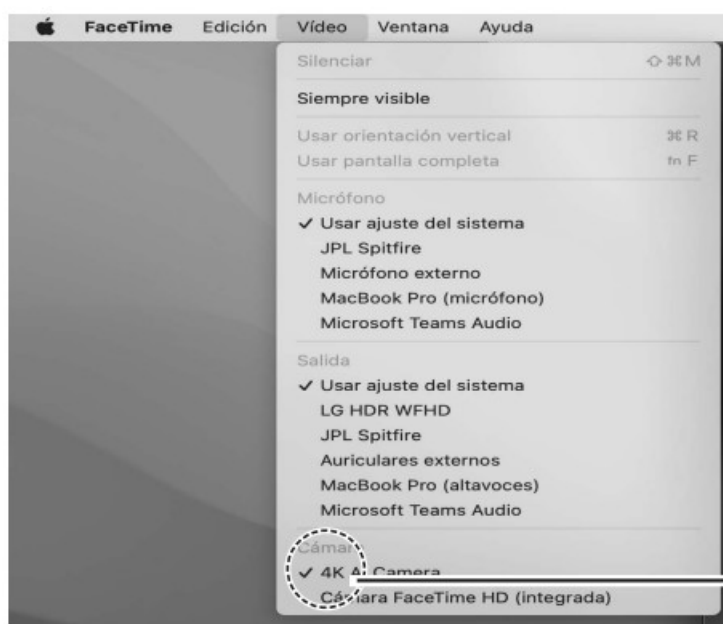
FaceTime Edición Vídeo Ventana Ayuda

Silenciar ⇧⌘M

Siempre visible

Usar orientación vertical ⌘R
Usar pantalla completa fn F

Micrófono
✓ Usar ajuste del sistema
JPL Spitfire
Micrófono externo
MacBook Pro (micrófono)
Microsoft Teams Audio

Salida
✓ Usar ajuste del sistema
LG HDR WFHD
JPL Spitfire
Auriculares externos
MacBook Pro (altavoces)
Microsoft Teams Audio

Cámar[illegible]
✓ 4K A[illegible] Camera
Cá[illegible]ara FaceTime HD (integrada)